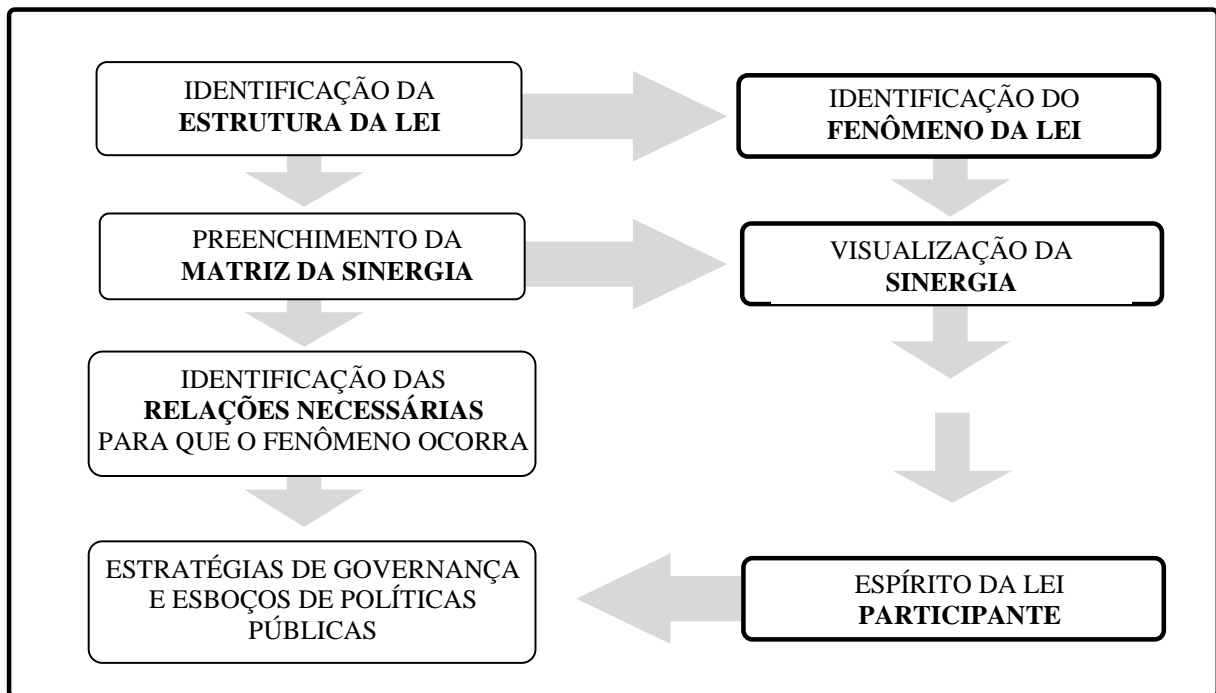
IDENTIFICAÇÃO DA **ESTRUTURA DA LEI**

IDENTIFICAÇÃO DO **FENÔMENO DA LEI**

PREENCHIMENTO DA **MATRIZ DA SINERGIA**

VISUALIZAÇÃO DA **SINERGIA**

IDENTIFICAÇÃO DAS **RELAÇÕES NECESSÁRIAS** PARA QUE O FENÔMENO OCORRA

ESTRATÉGIAS DE GOVERNANÇA E ESBOÇOS DE POLÍTICAS PÚBLICAS

ESPÍRITO DA LEI **PARTICIPANTE**